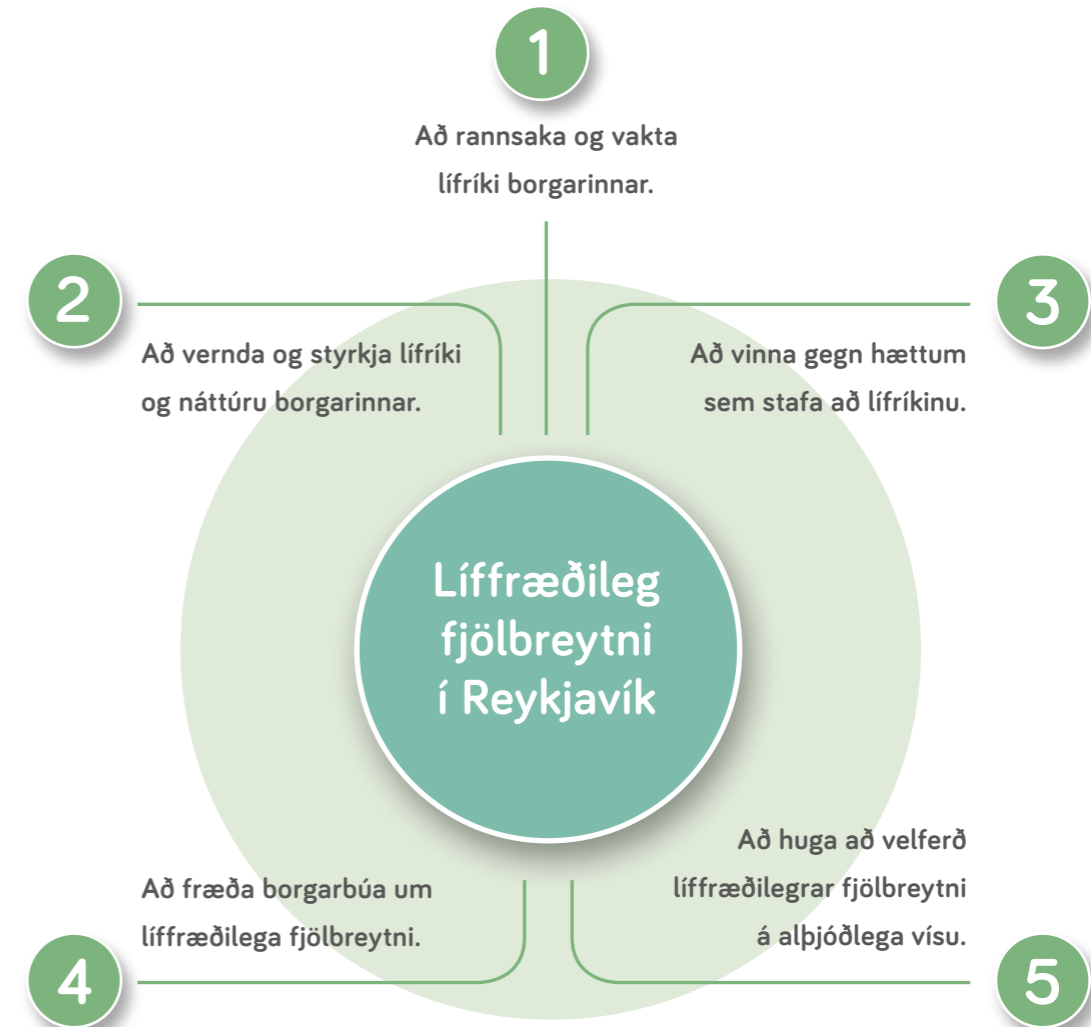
1

Að rannsaka og vakta lífríki borgarinnar.

2

Að vernda og styrkja lífríki og náttúru borgarinnar.

3

Að vinna gegn hættum sem stafa að lífríkinu.

Líffræðileg fjölbreytni í Reykjavík

Að fræða borgarbúa um líffræðilega fjölbreytni.

4

Að huga að velferð líffræðilegrar fjölbreytni á alþjóðlega vísu.

5